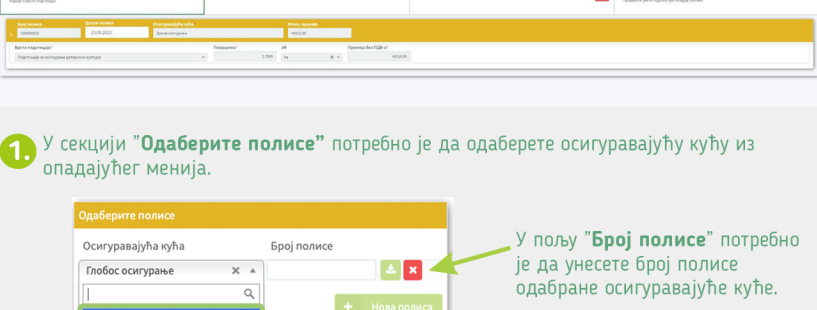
Број полисе | Датум полисе | Осигуравајућа кућа | Износ премије
000000011 | 15.05.2023. | Дунав осигурање | 44010,00

Врста подстицаја* | Површина* | ЈМ | Премија без ПДВ-а*
Подстицаји за осигурање ратарских култура | 3,7000 | ha | 44010,00

1. У секцији "Одаберите полисе" потребно је да одаберете осигуравајућу кућу из опадајућег менија.

Одаберите полисе

Осигуравајућа кућа

Број полисе

Глобос осигурање

+ Нова полиса

У пољу "Број полисе" потребно је да унесете број полисе одабране осигуравајуће куће.